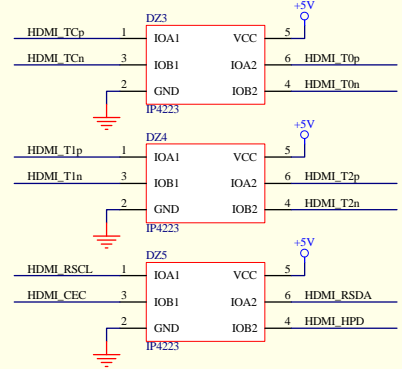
DZ3
+5V
HDMI_TCp 1 IOA1 VCC 5
HDMI_TCn 3 IOB1 IOA2 6 HDMI_T0p
2 GND IOB2 4 HDMI_T0n
IP4223

DZ4
+5V
HDMI_T1p 1 IOA1 VCC 5
HDMI_T1n 3 IOB1 IOA2 6 HDMI_T2p
2 GND IOB2 4 HDMI_T2n
IP4223

DZ5
+5V
HDMI_RSCL 1 IOA1 VCC 5
HDMI_CEC 3 IOB1 IOA2 6 HDMI_RSDA
2 GND IOB2 4 HDMI_HPD
IP4223